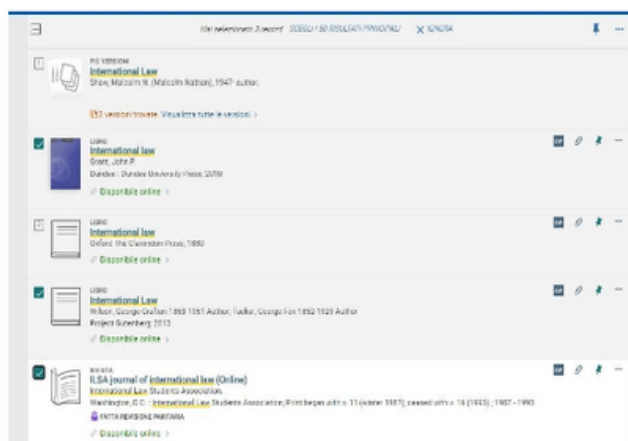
Hai selezionato 3 record SCEGLI I 50 RISULTATI PRINCIPALI X IGNORA

PIÙ VERSIONI
International Law
Shaw, Malcolm N. (Malcolm Nathan), 1947- author.

52 versioni trovate. Visualizza tutte le versioni >

LIBRO
International law
Grant, John P.
Dundee : Dundee University Press, 2010
Disponibile online >

LIBRO
International law
Oxford: The Clarendon Press, 1880
Disponibile online >

LIBRO
International Law
Wilson, George Grafton 1863-1951 Author, Tucker, George Fox 1852-1929 Author
Project Gutenberg, 2013
Disponibile online >

RIVISTA
ILSA journal of international law (Online)
International Law Students Association.
Washington, D.C. : International Law Students Association; Print began with v. 11 (winter 1987); ceased with v. 16 (1993) ; 1987-1993
RIVISTA REVISIONE PARITARIA
Disponibile online >